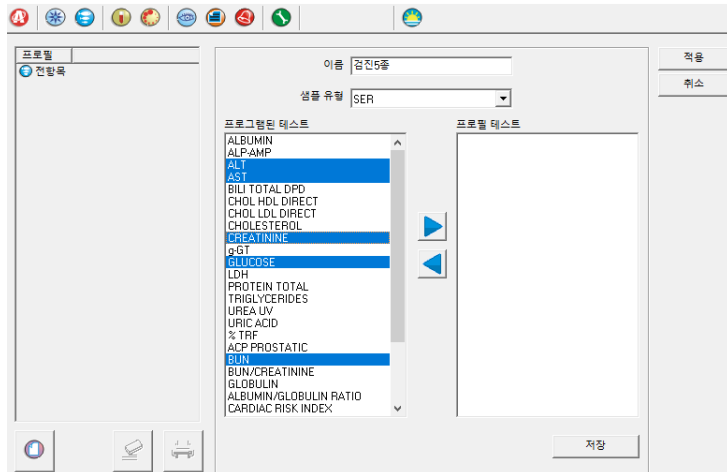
프로필
전항목

이름 검진5종

샘플 유형 SER

프로그램된 테스트
ALBUMIN
ALP-AMP
ALT
AST
BILI TOTAL DPD
CHOL HDL DIRECT
CHOL LDL DIRECT
CHOLESTEROL
CREATININE
g-GT
GLUCOSE
LDH
PROTEIN TOTAL
TRIGLYCERIDES
UREA UV
URIC ACID
% TRF
ACP PROSTATIC
BUN
BUN/CREATININE
GLOBULIN
ALBUMIN/GLOBULIN RATIO
CARDIAC RISK INDEX

프로필 테스트

적용
취소

저장